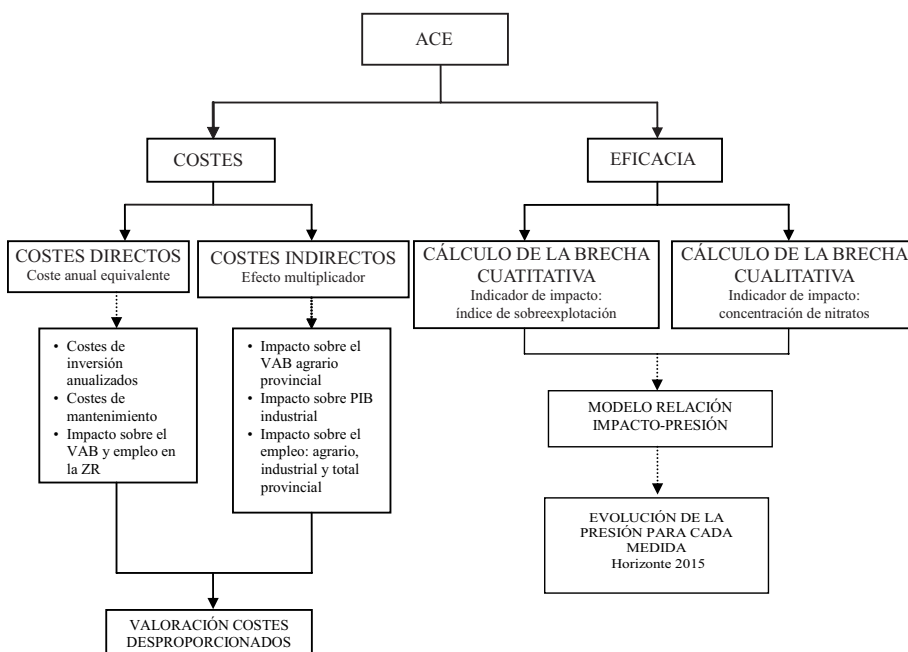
ACE

COSTES

EFICACIA

COSTES DIRECTOS
Coste anual equivalente

COSTES INDIRECTOS
Efecto multiplicador

CÁLCULO DE LA BRECHA CUATITATIVA
Indicador de impacto: índice de sobreexplotación

CÁLCULO DE LA BRECHA CUALITATIVA
Indicador de impacto: concentración de nitratos

- Costes de inversión anualizados
- Costes de mantenimiento
- Impacto sobre el VAB y empleo en la ZR

- Impacto sobre el VAB agrario provincial
- Impacto sobre PIB industrial
- Impacto sobre el empleo: agrario, industrial y total provincial

MODELO RELACIÓN IMPACTO-PRESIÓN

EVOLUCIÓN DE LA PRESIÓN PARA CADA MEDIDA
Horizonte 2015

VALORACIÓN COSTES DESPROPORCIONADOS